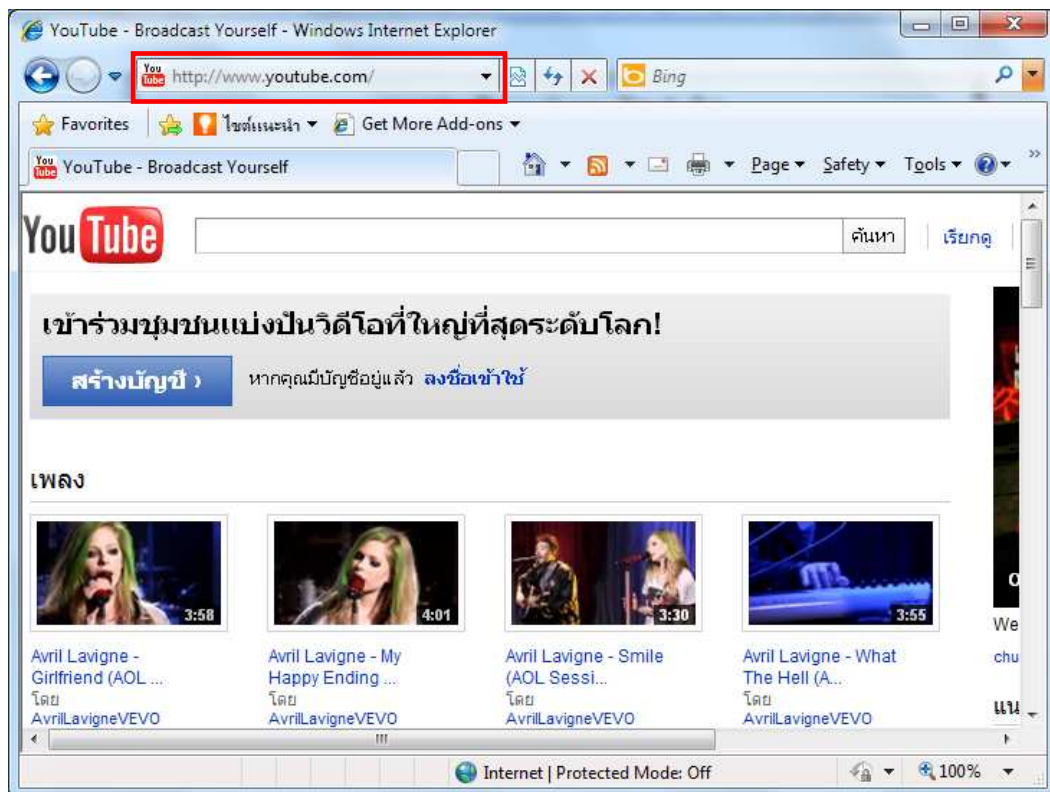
YouTube - Broadcast Yourself - Windows Internet Explorer

http://www.youtube.com/

Bing

Favorites | ไซต์แนะนำ ▾ Get More Add-ons ▾

YouTube - Broadcast Yourself

Page ▾ Safety ▾ Tools ▾

YouTube

ค้นหา | เรียกดู

เข้าร่วมชุมชนแบ่งปันวิดีโอที่ใหญ่ที่สุดระดับโลก!

สร้างบัญชี › หากคุณมีบัญชีอยู่แล้ว ลงชื่อเข้าใช้

เพลง

3:58
Avril Lavigne - Girlfriend (AOL ...
โดย AvrilLavigneVEVO

4:01
Avril Lavigne - My Happy Ending ...
โดย AvrilLavigneVEVO

3:30
Avril Lavigne - Smile (AOL Sessi...
โดย AvrilLavigneVEVO

3:55
Avril Lavigne - What The Hell (A...
โดย AvrilLavigneVEVO

We
chu
แน

Internet | Protected Mode: Off

100%